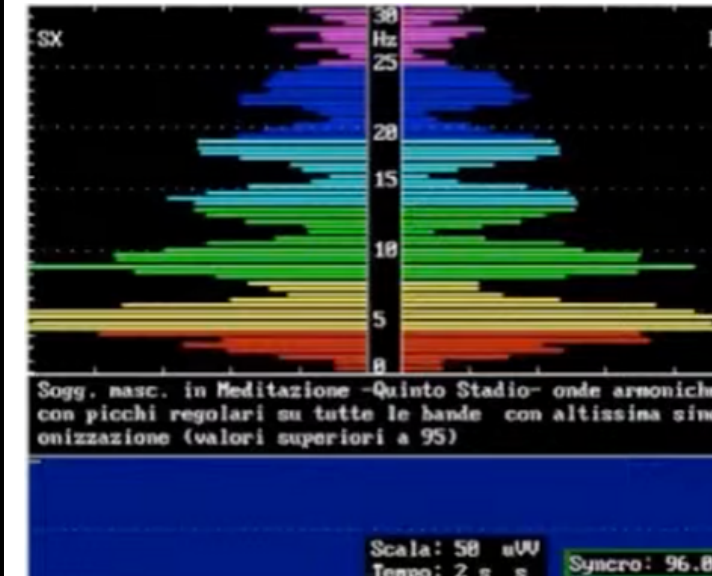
SX

30
Hz
25

20

15

10

5

0

Sogg. masc. in Meditazione -Quinto Stadio- onde armoniche con picchi regolari su tutte le bande con altissima sin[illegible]onizzazione (valori superiori a 95)

Scala: 50 uVV
Tempo: 2 s s

Syncro: 96.0